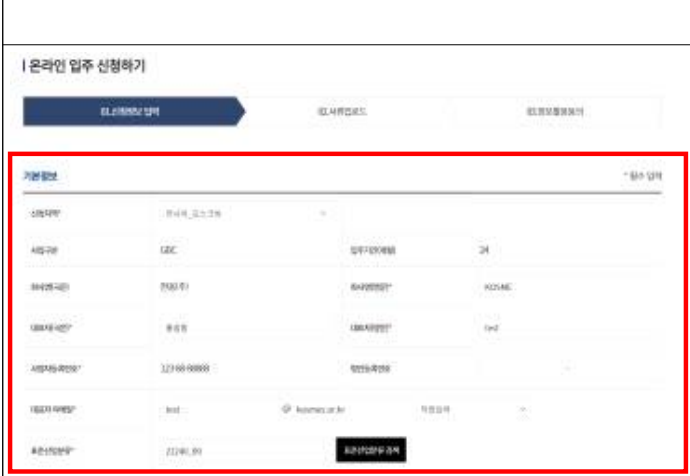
| 온라인 입주 신청하기

01.신청정보 입력

02.서류업로드

03.최종제출

기본정보

* 필수 입력

| | | | |
|---|---|---|---|
| 신청지역* | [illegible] | | |
| 사업구분 | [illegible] | 입주기업유형 | 24 |
| 회사명(국문) | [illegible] | 회사명(영문)* | KOSME |
| 대표자 성명* | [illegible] | 대표자영문명* | test |
| 사업자등록번호* | 123-88-88888 | 법인등록번호 | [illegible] |
| 대표자 이메일* | test | @ kosmes.or.kr | 직접입력 |
| 추천신청분류* | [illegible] | 추천신청분류검색 | |